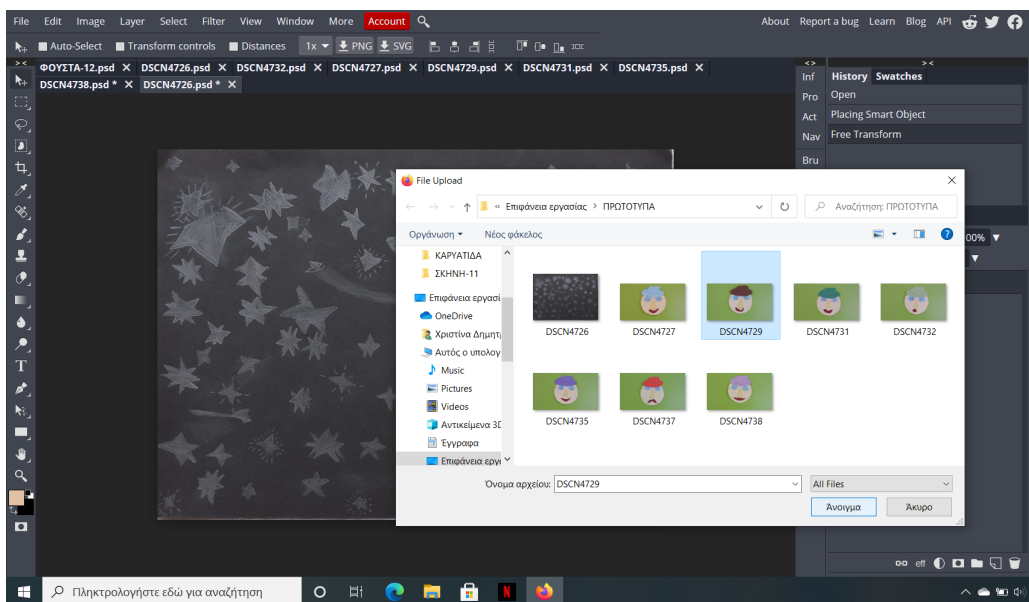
File Edit Image Layer Select Filter View Window More Account

About Report a bug Learn Blog API

Auto-Select Transform controls Distances 1x PNG SVG

ΦΟΥΣΤΑ-12.psd × DSCN4726.psd × DSCN4732.psd × DSCN4727.psd × DSCN4729.psd × DSCN4731.psd × DSCN4735.psd ×
DSCN4738.psd * × DSCN4726.psd * ×

Inf
Pro
Act
Nav
Bru

History Swatches
Open
Placing Smart Object
Free Transform

00% ▼

File Upload

« Επιφάνεια εργασίας › ΠΡΩΤΟΤΥΠΑ

Αναζήτηση: ΠΡΩΤΟΤΥΠΑ

Οργάνωση ▾ Νέος φάκελος

ΚΑΡΥΑΤΙΔΑ
ΣΚΗΝΗ-11
Επιφάνεια εργασί
OneDrive
Χριστίνα Δημητ
Αυτός ο υπολογ
Music
Pictures
Videos
Αντικείμενα 3D
Έγγραφα
Επιφάνεια εργ

DSCN4726
DSCN4727
DSCN4729
DSCN4731
DSCN4732
DSCN4735
DSCN4737
DSCN4738

Όνομα αρχείου: DSCN4729
All Files
Άνοιγμα
Άκυρο

Πληκτρολογήστε εδώ για αναζήτηση